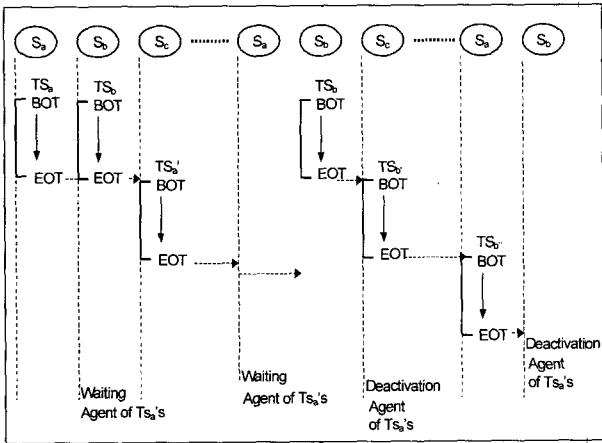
$S_a$ $S_b$ $S_c$ ........ $S_a$ $S_b$ $S_c$ ........ $S_a$ $S_b$

$TS_a$ BOT

EOT

$TS_b$ BOT

EOT

$TS_a'$ BOT

EOT

$TS_b$ BOT

EOT

$TS_{b'}$ BOT

EOT

$TS_{b''}$ BOT

EOT

Waiting Agent of $Ts_a$'s

Waiting Agent of $Ts_a$'s

Deactivation Agent of $Ts_a$'s

Deactivation Agent of $Ts_a$'s